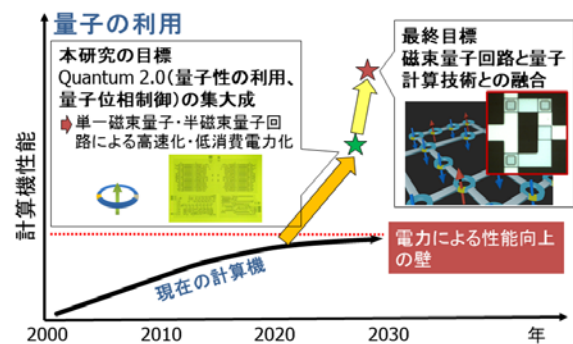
量子の利用

本研究の目標
Quantum 2.0(量子性の利用、量子位相制御)の集大成
単一磁束量子・半磁束量子回路による高速化・低消費電力化

最終目標
磁束量子回路と量子計算技術との融合

計算機性能

電力による性能向上の壁

現在の計算機

2000
2010
2020
2030
年